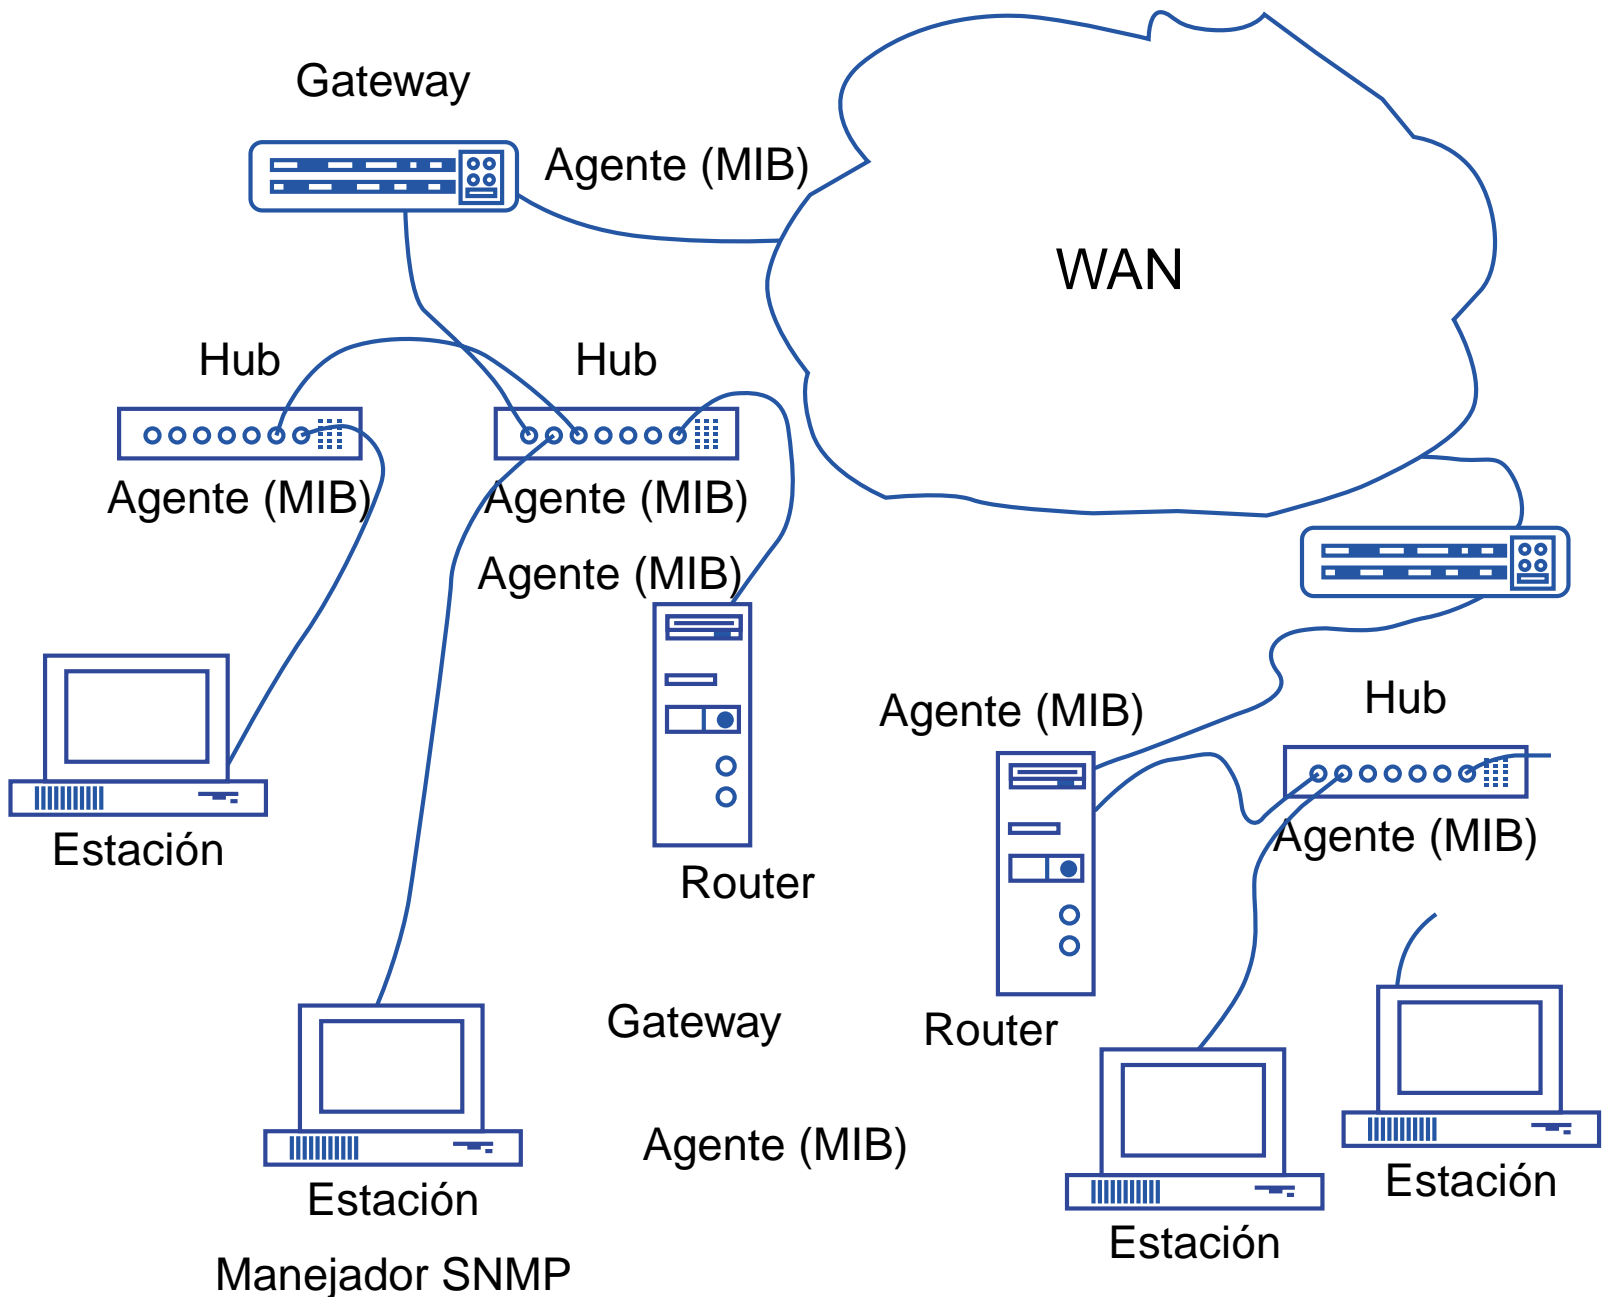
Gateway

Agente (MIB)

WAN

Hub

Hub

Agente (MIB)

Agente (MIB)

Agente (MIB)

Estación

Router

Agente (MIB)

Hub

Agente (MIB)

Gateway

Router

Agente (MIB)

Estación

Estación

Estación

Manejador SNMP